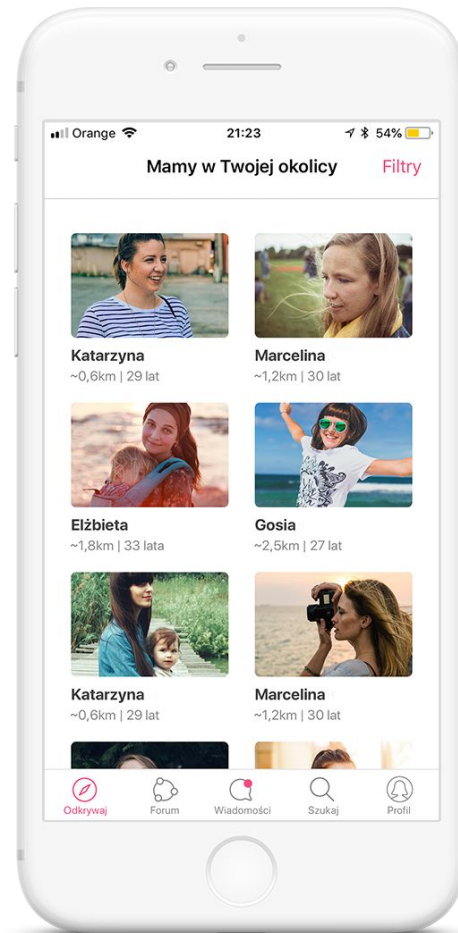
Orange 21:23 54%

Mamy w Twojej okolicy Filtry

Katarzyna
~0,6km | 29 lat

Marcelina
~1,2km | 30 lat

Elżbieta
~1,8km | 33 lata

Gosia
~2,5km | 27 lat

Katarzyna
~0,6km | 29 lat

Marcelina
~1,2km | 30 lat

Odkrywaj Forum Wiadomości Szukaj Profil